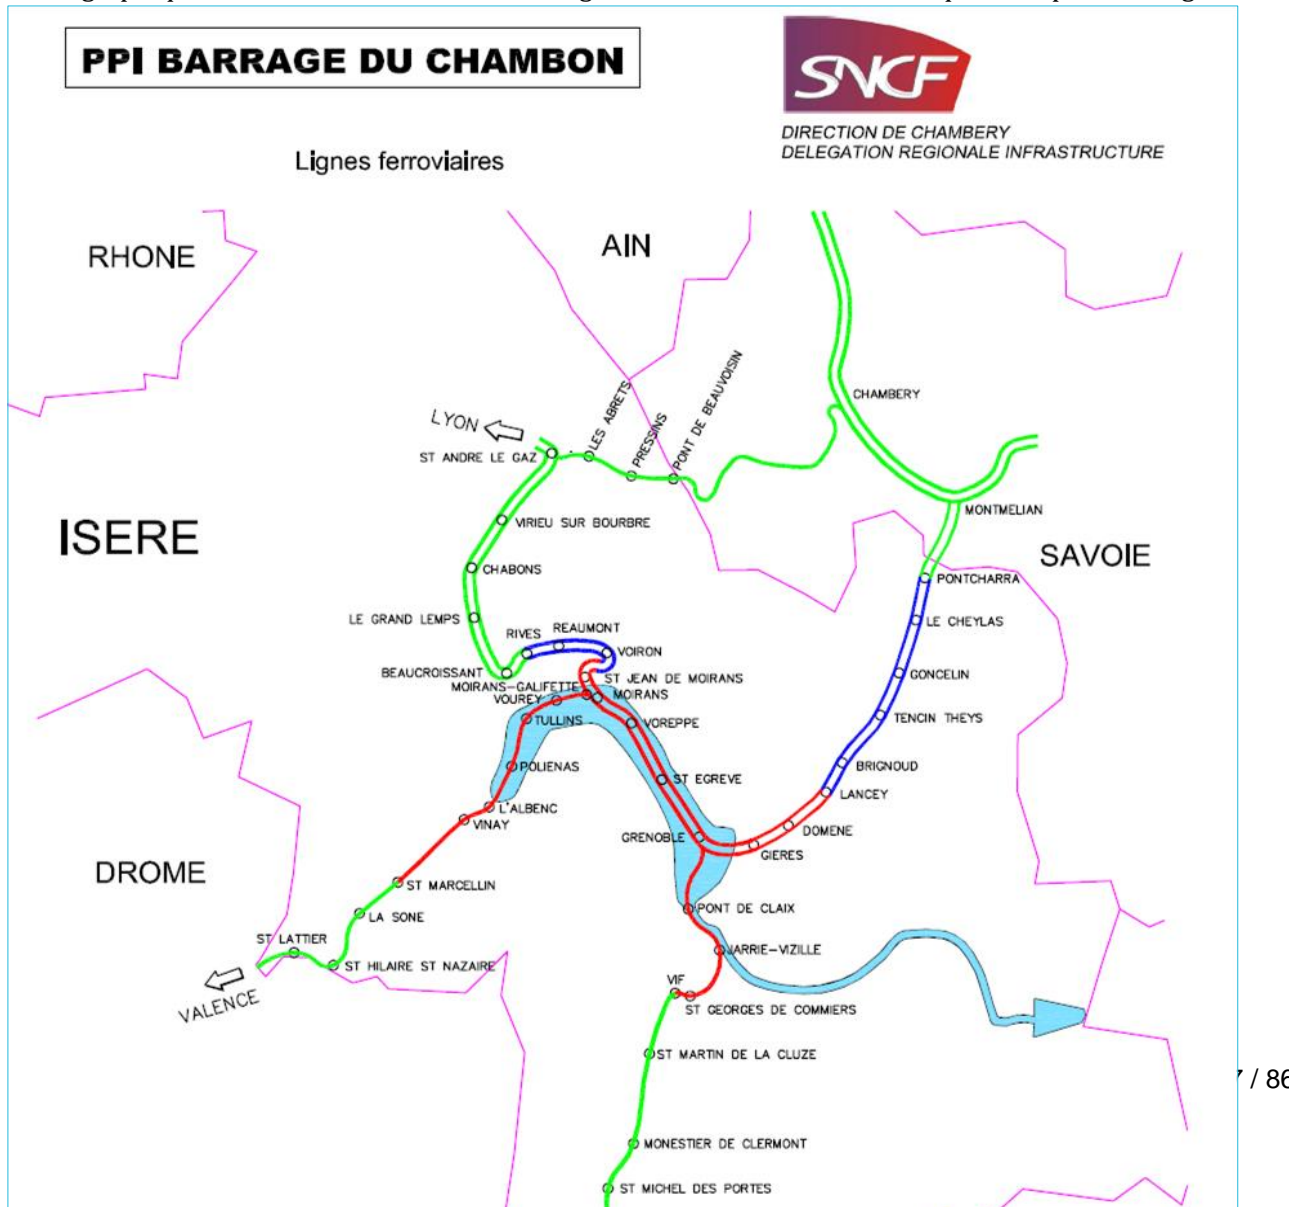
PPI BARRAGE DU CHAMBON

SNCF
DIRECTION DE CHAMBERY
DELEGATION REGIONALE INFRASTRUCTURE

Lignes ferroviaires

RHONE

AIN

ISERE

SAVOIE

DROME

LYON

ST ANDRE LE GAZ

LES ABRETS

PRESSINS

PONT DE BEAUVOISIN

CHAMBERY

MONTMELIAN

VIRIEU SUR BOURBRE

CHABONS

LE GRAND LEMPS

RIVES

REAUMONT

VOIRON

BEAUCROISSANT

MOIRANS-GALIFETTE

ST JEAN DE MOIRANS

VOUREY

MOIRANS

TULLINS

VOREPPE

POLIENAS

ST EGREVE

L'ALBENC

VINAY

GRENOBLE

GIERES

DOMENE

PONTCHARRA

LE CHEYLAS

GONCELIN

TENCIN THEYS

BRIGNOUD

LANCEY

ST MARCELLIN

LA SONE

ST LATTIER

ST HILAIRE ST NAZAIRE

VALENCE

PONT DE CLAIX

JARRIE-VIZILLE

VIF

ST GEORGES DE COMMIERS

ST MARTIN DE LA CLUZE

MONESTIER DE CLERMONT

ST MICHEL DES PORTES

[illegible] / 86